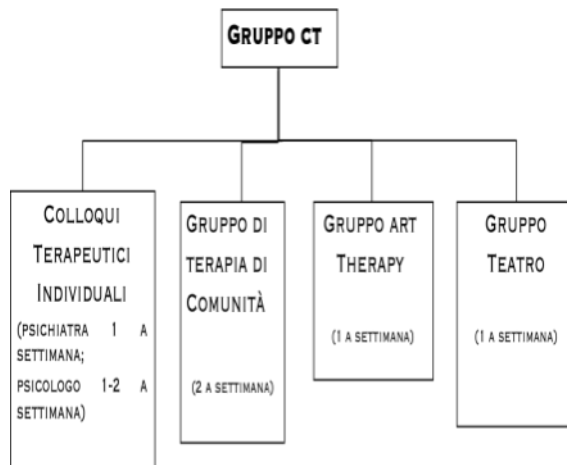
GRUPPO CT

COLLOQUI TERAPEUTICI INDIVIDUALI
(PSICHIATRA 1 A SETTIMANA; PSICOLOGO 1-2 A SETTIMANA)

GRUPPO DI TERAPIA DI COMUNITÀ
(2 A SETTIMANA)

GRUPPO ART THERAPY
(1 A SETTIMANA)

GRUPPO TEATRO
(1 A SETTIMANA)